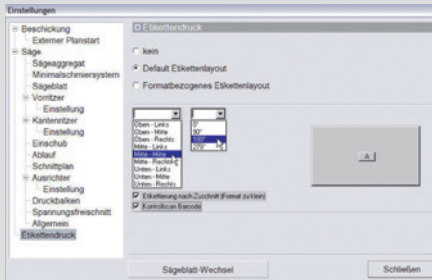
Einstellungen

Beschickung
Externer Planstart
Säge
Sägeaggregat
Minimalschmiersystem
Sägeblatt
Vorritzer
Einstellung
Kantenritzer
Einstellung
Einschub
Ablauf
Schnittplan
Ausrichter
Einstellung
Druckbalken
Spannungsfreischnitt
Allgemein
Etikettendruck

Etikettendruck

kein
Default Etikettenlayout
Formatbezogenes Etikettenlayout

Oben - Links
Oben - Mitte
Oben - Rechts
Mitte - Links
Mitte - Mitte
Mitte - Rechts
Unten - Links
Unten - Mitte
Unten - Rechts

0°
90°
180°
270°

A

Etikettierung nach Zuschnitt (Format zu klein)
Kontrollscan Barcode

Sägeblatt-Wechsel
Schließen